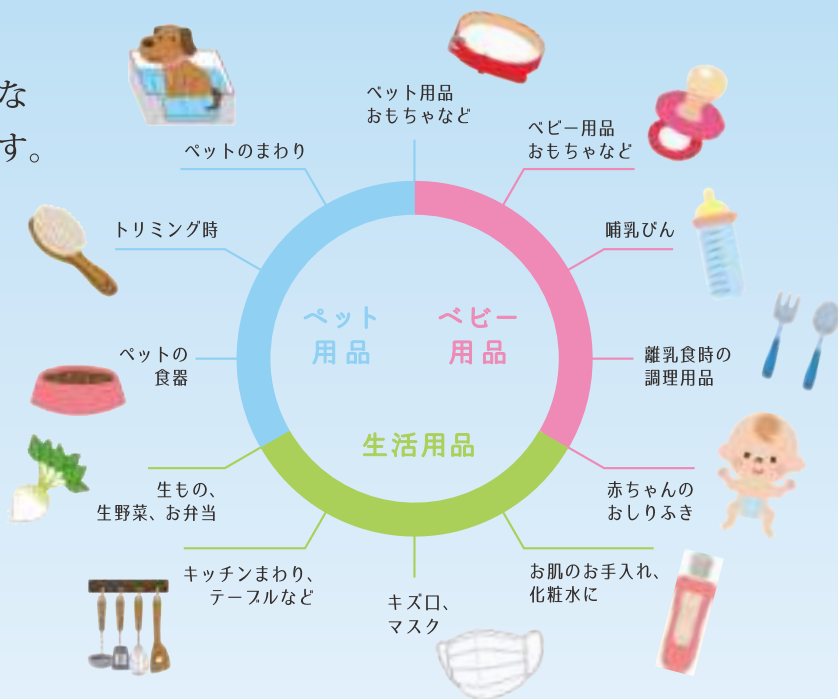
な
す。

ペット用品
おもちゃなど

ベビー用品
おもちゃなど

ペットのまわり

哺乳びん

トリミング時

ペット
用品

ベビー
用品

離乳食時の
調理用品

ペットの
食器

生活用品

赤ちゃんの
おしりふき

生もの、
生野菜、お弁当

キッチンまわり、
テーブルなど

お肌のお手入れ、
化粧水に

キズ口、
マスク